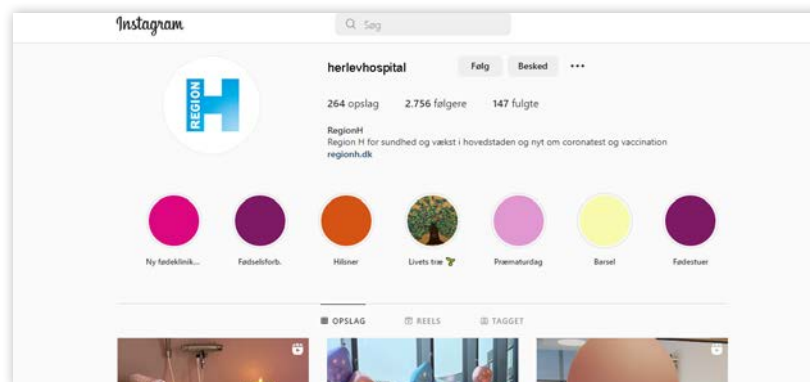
Instagram

Søg

herlevhospital

Følg

Besked

...

REGION H

264 opslag

2.756 følgere

147 fulgte

RegionH

Region H for sundhed og vækst i hovedstaden og nyt om coronatest og vaccination

regionh.dk

Ny fødeklinik...

Fødselsforb.

Hilsner

Livets træ

Præmaturdag

Barsel

Fødestuer

OPSLAG

REELS

TAGGET